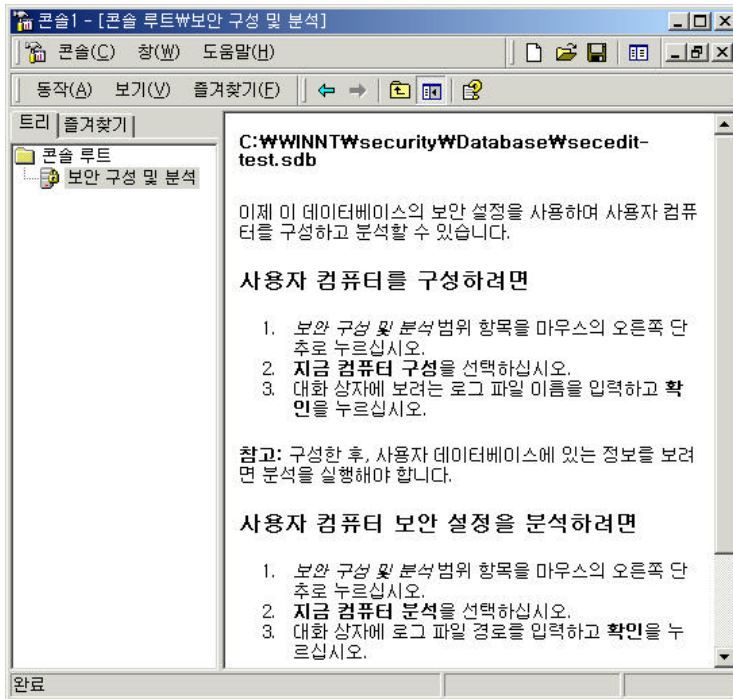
콘솔1 - [콘솔 루트₩보안 구성 및 분석]

콘솔(C) 창(W) 도움말(H)

동작(A) 보기(V) 즐겨찾기(F)

트리 즐겨찾기

콘솔 루트
보안 구성 및 분석

C:₩WINNT₩security₩Database₩secedit-test.sdb

이제 이 데이터베이스의 보안 설정을 사용하여 사용자 컴퓨터를 구성하고 분석할 수 있습니다.

사용자 컴퓨터를 구성하려면

1. *보안 구성 및 분석* 범위 항목을 마우스의 오른쪽 단추로 누르십시오.
2. **지금 컴퓨터 구성**을 선택하십시오.
3. 대화 상자에 보려는 로그 파일 이름을 입력하고 **확인**을 누르십시오.

**참고:** 구성한 후, 사용자 데이터베이스에 있는 정보를 보려면 분석을 실행해야 합니다.

사용자 컴퓨터 보안 설정을 분석하려면

1. *보안 구성 및 분석* 범위 항목을 마우스의 오른쪽 단추로 누르십시오.
2. **지금 컴퓨터 분석**을 선택하십시오.
3. 대화 상자에 로그 파일 경로를 입력하고 **확인**을 누르십시오.

완료